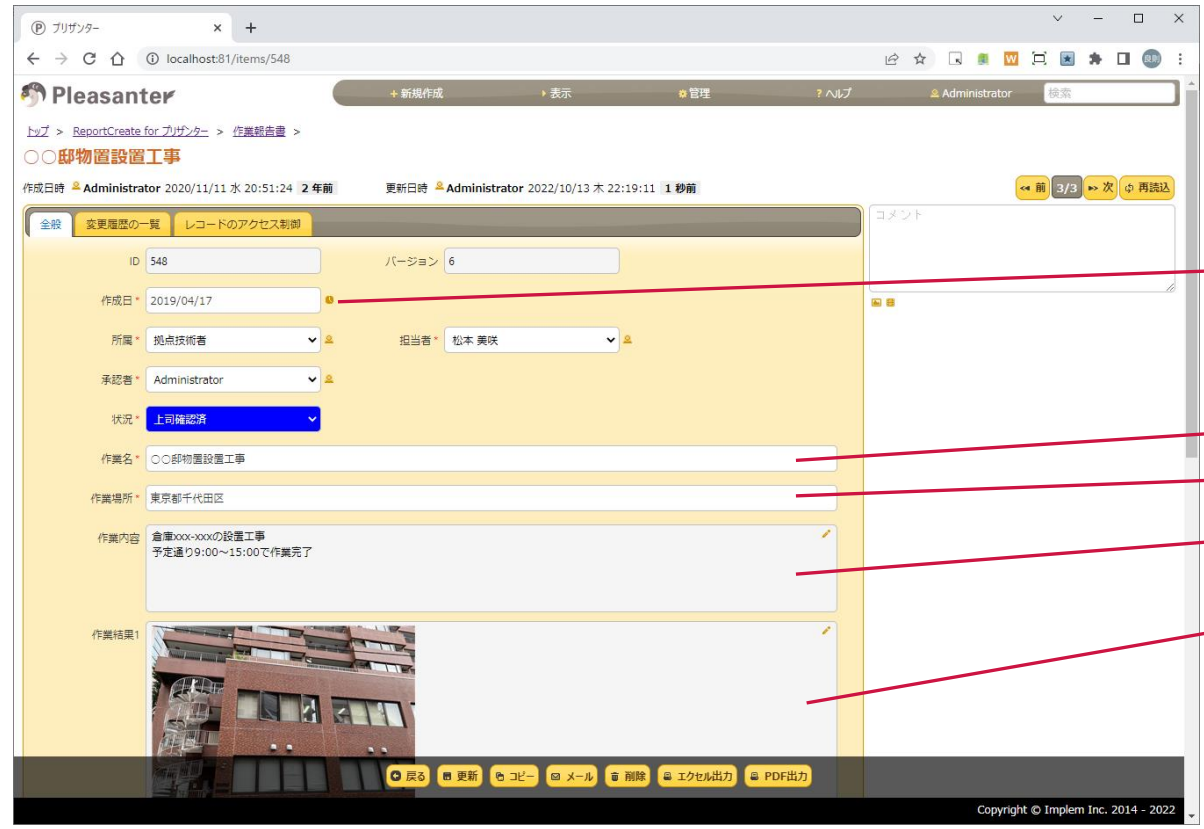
プリザンター ×
+
localhost:81/items/548
Pleasanter
+ 新規作成
表示
管理
? ヘルプ
Administrator
検索

トップ > ReportCreate for プリザンター > 作業報告書 >
○○邸物置設置工事
作成日時 Administrator 2020/11/11 水 20:51:24 2 年前 更新日時 Administrator 2022/10/13 木 22:19:11 1 秒前
前 3/3 次 再読込

全般 変更履歴の一覧 レコードのアクセス制御
コメント

ID 548
バージョン 6
作成日 * 2019/04/17
所属 * 拠点技術者
担当者 * 松本 美咲
承認者 * Administrator
状況 * 上司確認済
作業名 * ○○邸物置設置工事
作業場所 * 東京都千代田区
作業内容 倉庫xxx-xxxの設置工事
予定通り9:00～15:00で作業完了
作業結果1

戻る 更新 コピー メール 削除 エクセル出力 PDF出力
Copyright © Implem Inc. 2014 - 2022